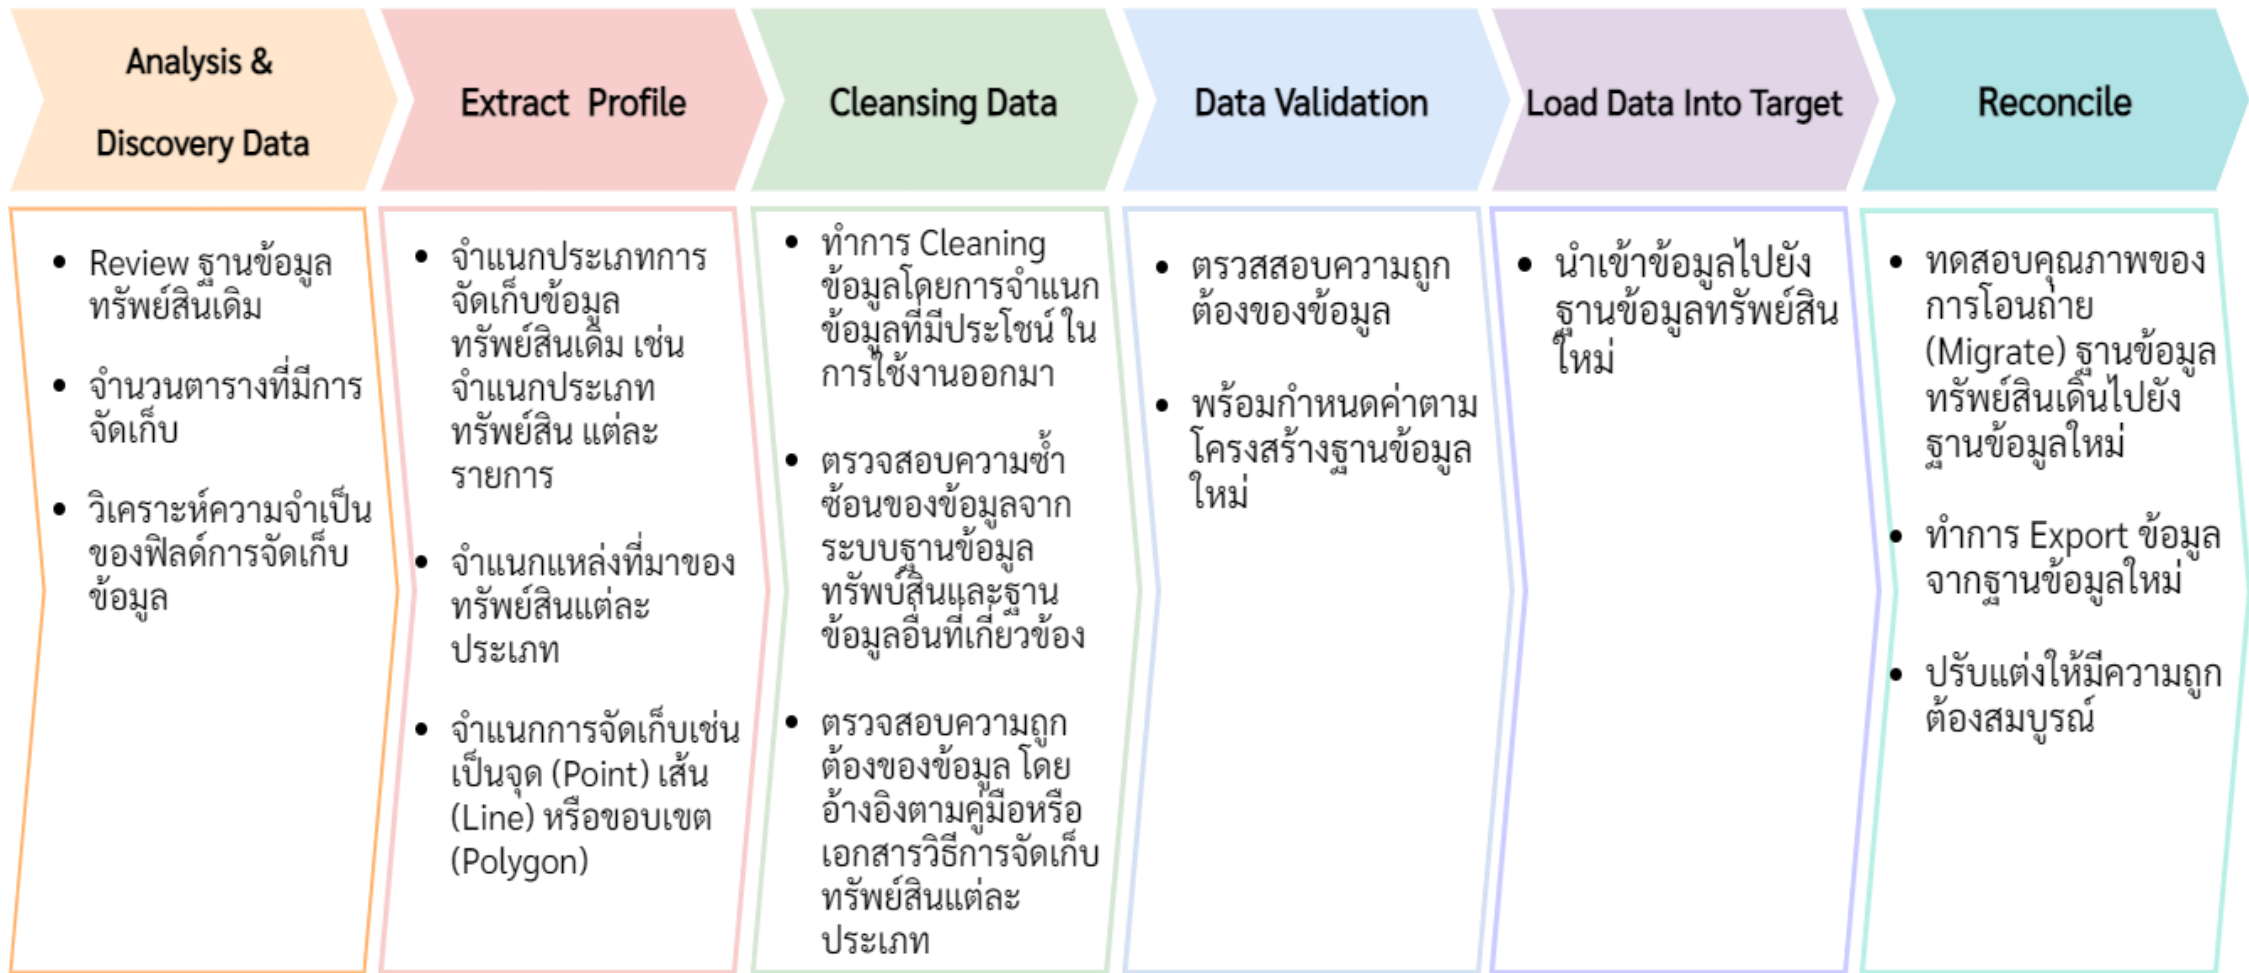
Analysis & Discovery Data

- Review ฐานข้อมูลทรัพย์สินเดิม
- จำนวนตารางที่มีการจัดเก็บ
- วิเคราะห์ความจำเป็นของฟิลด์การจัดเก็บข้อมูล

Extract Profile

- จำแนกประเภทการจัดเก็บข้อมูลทรัพย์สินเดิม เช่น จำแนกประเภททรัพย์สิน แต่ละรายการ
- จำแนกแหล่งที่มาของทรัพย์สินแต่ละประเภท
- จำแนกการจัดเก็บเช่นเป็นจุด (Point) เส้น (Line) หรือขอบเขต (Polygon)

Cleansing Data

- ทำการ Cleaning ข้อมูลโดยการจำแนกข้อมูลที่มีประโชน์ ในการใช้งานออกมา
- ตรวจสอบความซ้ำซ้อนของข้อมูลจากระบบฐานข้อมูลทรัพบ์สินและฐานข้อมูลอื่นที่เกี่ยวข้อง
- ตรวจสอบความถูกต้องของข้อมูล โดยอ้างอิงตามคู่มือหรือเอกสารวิธีการจัดเก็บทรัพย์สินแต่ละประเภท

Data Validation

- ตรวสสอบความถูกต้องของข้อมูล
- พร้อมกำหนดค่าตามโครงสร้างฐานข้อมูลใหม่

Load Data Into Target

- นำเข้าข้อมูลไปยังฐานข้อมูลทรัพย์สินใหม่

Reconcile

- ทดสอบคุณภาพของการโอนถ่าย (Migrate) ฐานข้อมูลทรัพย์สินเดิ่นไปยังฐานข้อมูลใหม่
- ทำการ Export ข้อมูลจากฐานข้อมูลใหม่
- ปรับแต่งให้มีความถูกต้องสมบูรณ์